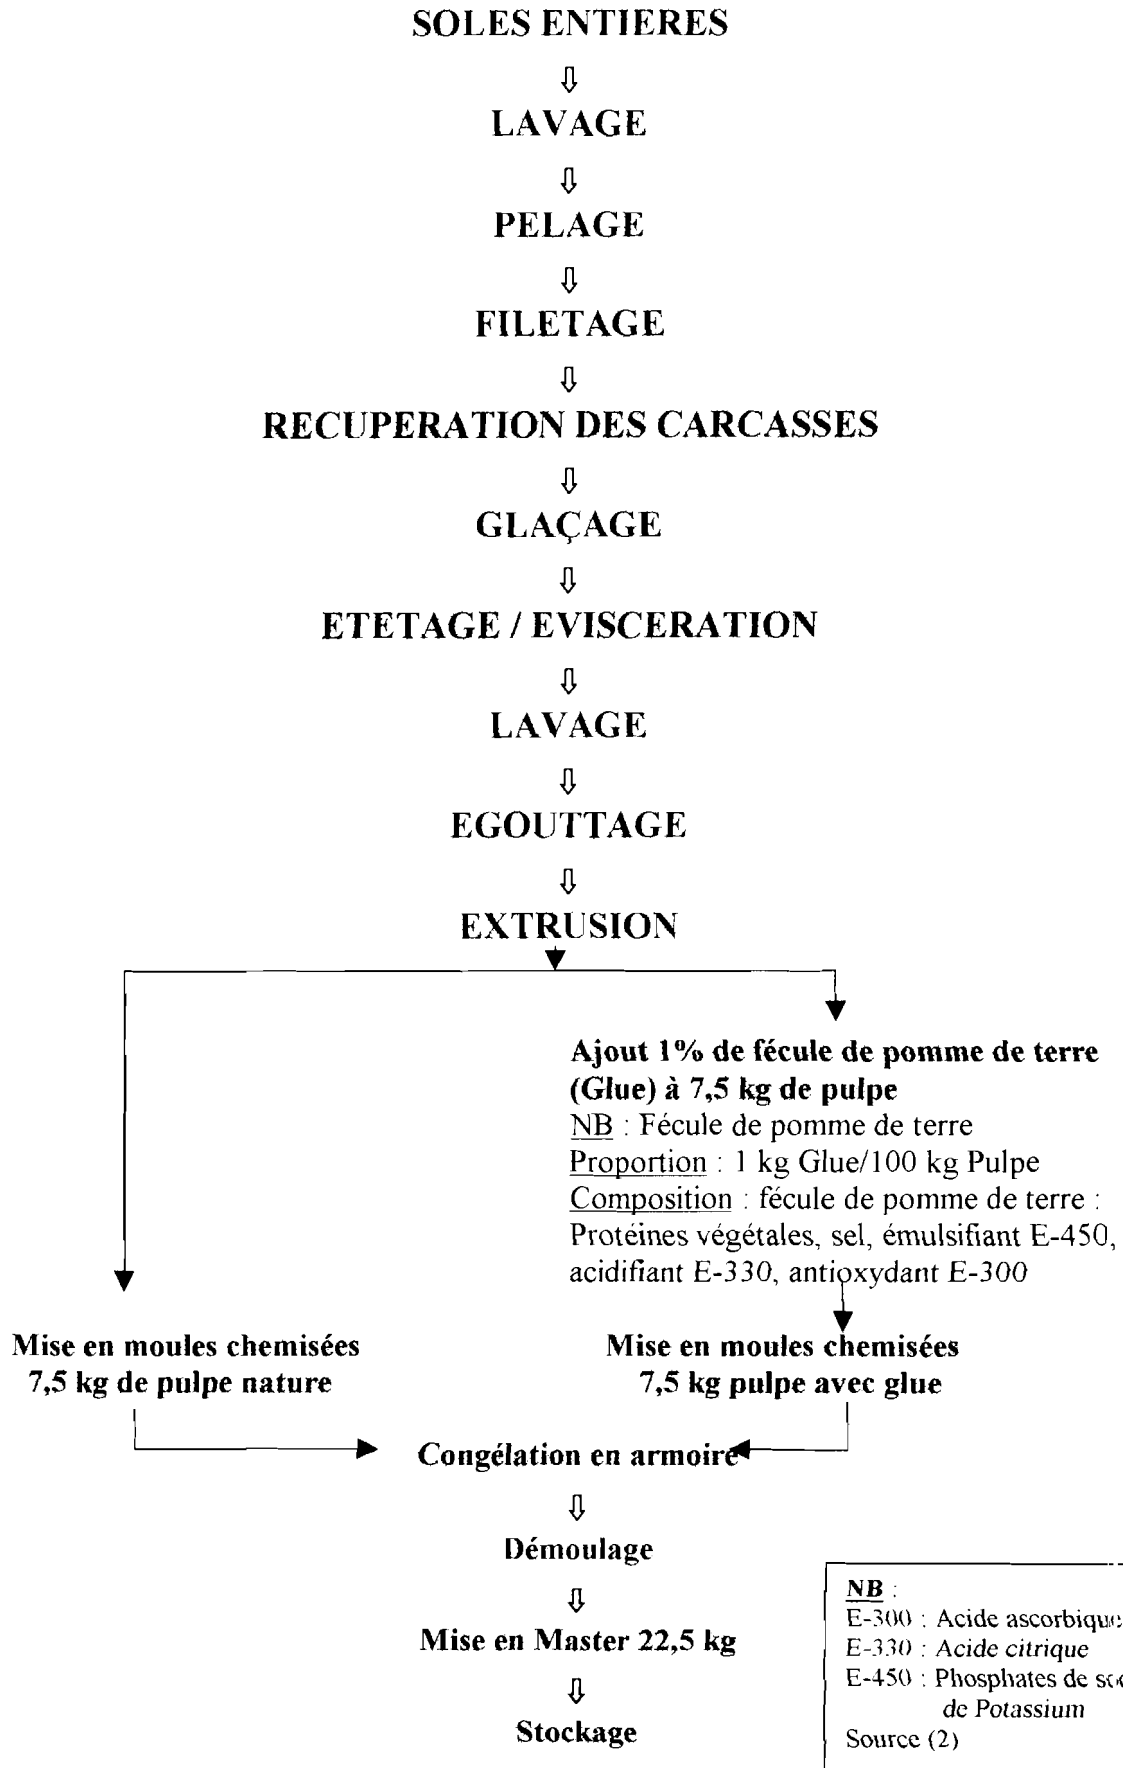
SOLES ENTIERES

⇩

LAVAGE

⇩

PELAGE

⇩

FILETAGE

⇩

RECUPERATION DES CARCASSES

⇩

GLAÇAGE

⇩

ETETAGE / EVISCERATION

⇩

LAVAGE

⇩

EGOUTTAGE

⇩

EXTRUSION

Ajout 1% de fécule de pomme de terre (Glue) à 7,5 kg de pulpe
NB : Fécule de pomme de terre
Proportion : 1 kg Glue/100 kg Pulpe
Composition : fécule de pomme de terre : Protéines végétales, sel, émulsifiant E-450, acidifiant E-330, antioxydant E-300

Mise en moules chemisées 7,5 kg de pulpe nature

Mise en moules chemisées 7,5 kg pulpe avec glue

Congélation en armoire

⇩

Démoulage

⇩

Mise en Master 22,5 kg

⇩

Stockage

NB :
E-300 : Acide ascorbique
E-330 : Acide citrique
E-450 : Phosphates de so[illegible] de Potassium
Source (2)